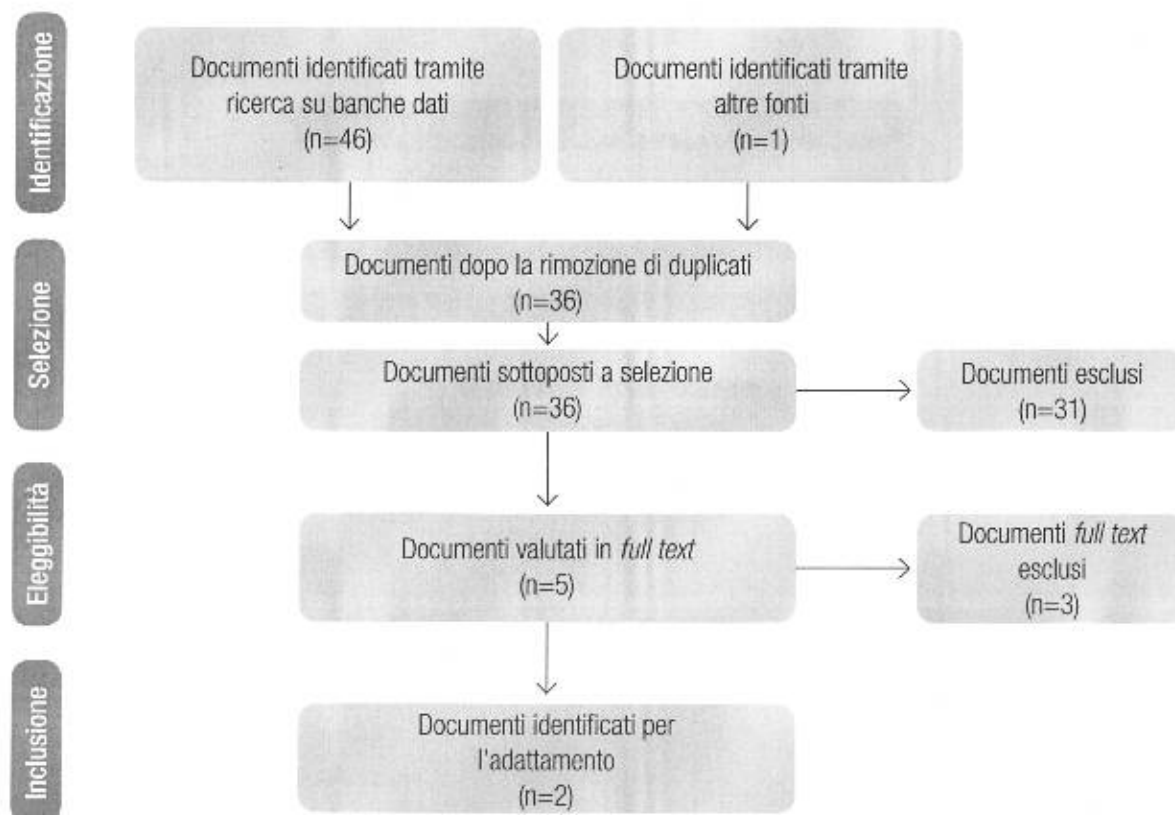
Identificazione

Documenti identificati tramite ricerca su banche dati (n=46)

Documenti identificati tramite altre fonti (n=1)

Selezione

Documenti dopo la rimozione di duplicati (n=36)

Documenti sottoposti a selezione (n=36)

Documenti esclusi (n=31)

Eleggibilità

Documenti valutati in *full text* (n=5)

Documenti *full text* esclusi (n=3)

Inclusione

Documenti identificati per l'adattamento (n=2)